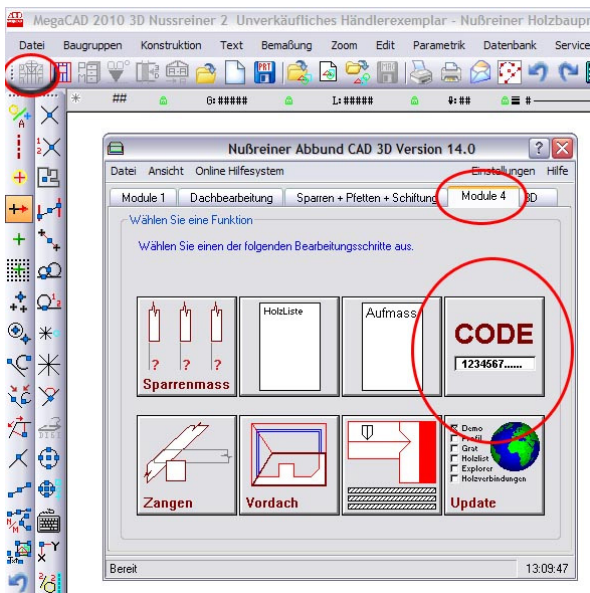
MegaCAD 2010 3D Nussreiner 2 Unverkäufliches Händlerexemplar - Nußreiner Holzbaupr

Datei Baugruppen Konstruktion Text Bemaßung Zoom Edit Parametrik Datenbank Service

## G: ##### L: ##### ⊕: ##

Nußreiner Abbund CAD 3D Version 14.0

Datei Ansicht Online Hilfesystem Einstellungen Hilfe

Module 1 Dachbearbeitung Sparren + Pfetten + Schiftung Module 4 3D

Wählen Sie eine Funktion

Wählen Sie einen der folgenden Bearbeitungsschritte aus.

? ? ?
Sparrenmass

HolzListe

Aufmass

CODE
1234567......

Zangen

Vordach

Demo
Profil
Grat
Holzlist
Explorer
Holzverbindungen
Update

Bereit 13:09:47